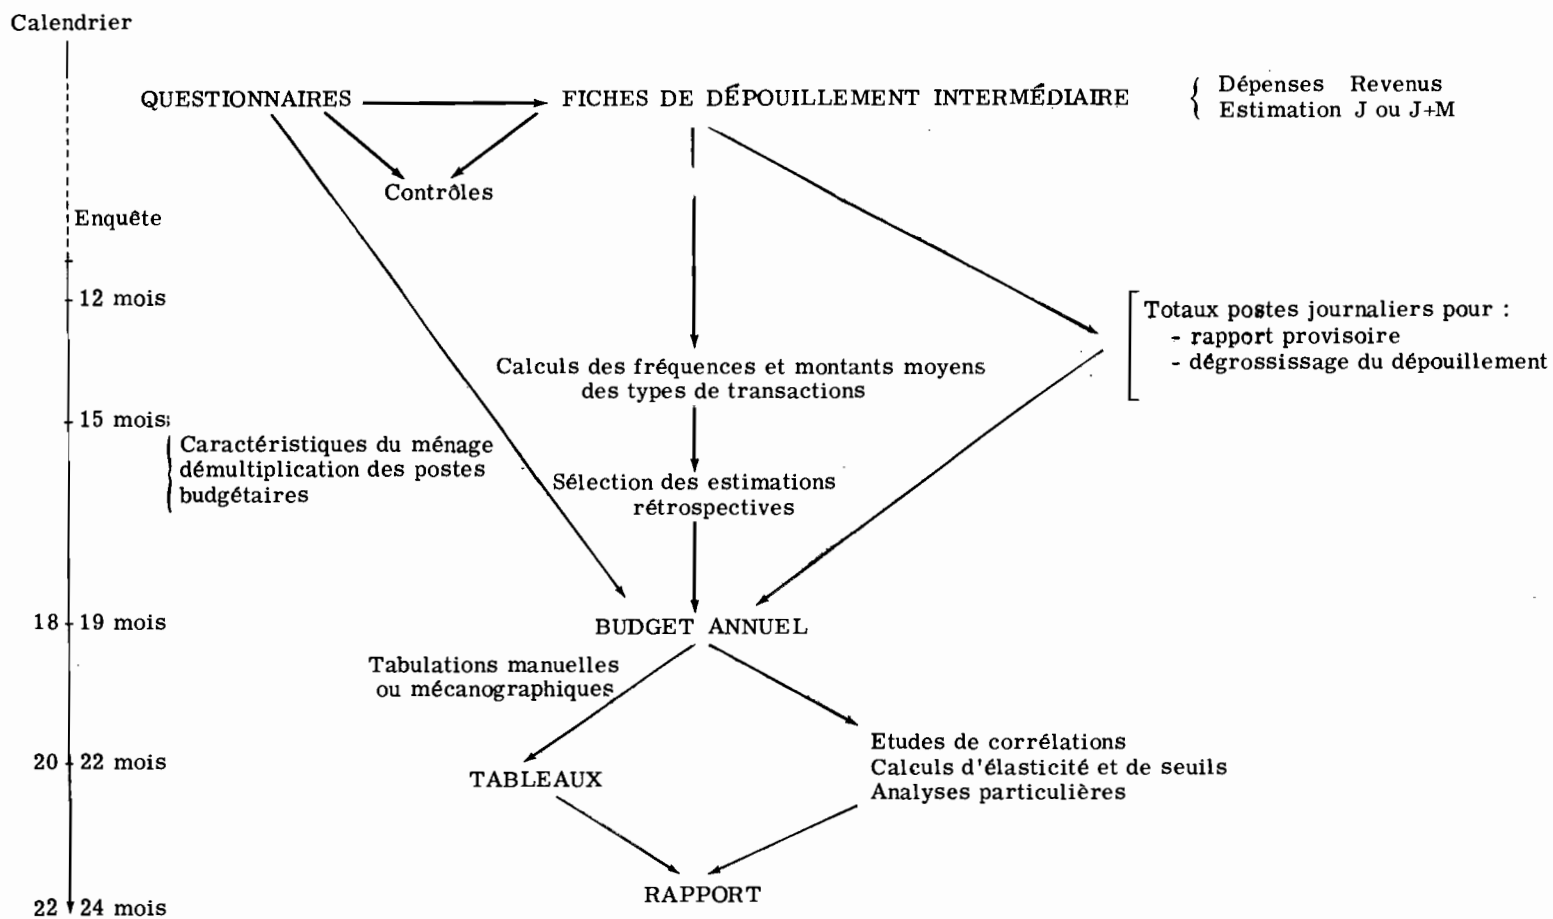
Calendrier

QUESTIONNAIRES

FICHES DE DÉPOUILLEMENT INTERMÉDIAIRE

Dépenses Revenus
Estimation J ou J+M

Contrôles

Enquête

12 mois

Totaux postes journaliers pour :
- rapport provisoire
- dégrossissage du dépouillement

Calculs des fréquences et montants moyens des types de transactions

15 mois

Caractéristiques du ménage
démultiplication des postes budgétaires

Sélection des estimations rétrospectives

18 19 mois

BUDGET ANNUEL

Tabulations manuelles ou mécanographiques

20 22 mois

TABLEAUX

Etudes de corrélations
Calculs d'élasticité et de seuils
Analyses particulières

RAPPORT

22 24 mois